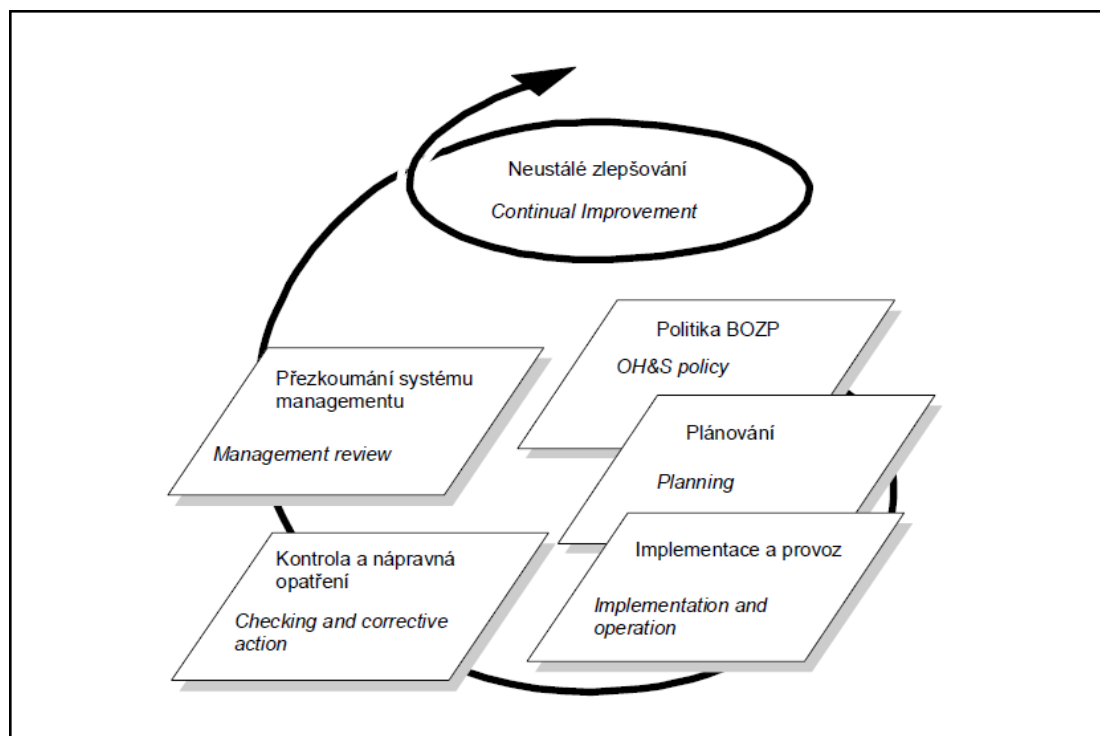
Neustálé zlepšování

*Continual Improvement*

Politika BOZP

*OH&S policy*

Přezkoumání systému managementu

*Management review*

Plánování

*Planning*

Kontrola a nápravná opatření

*Checking and corrective action*

Implementace a provoz

*Implementation and operation*